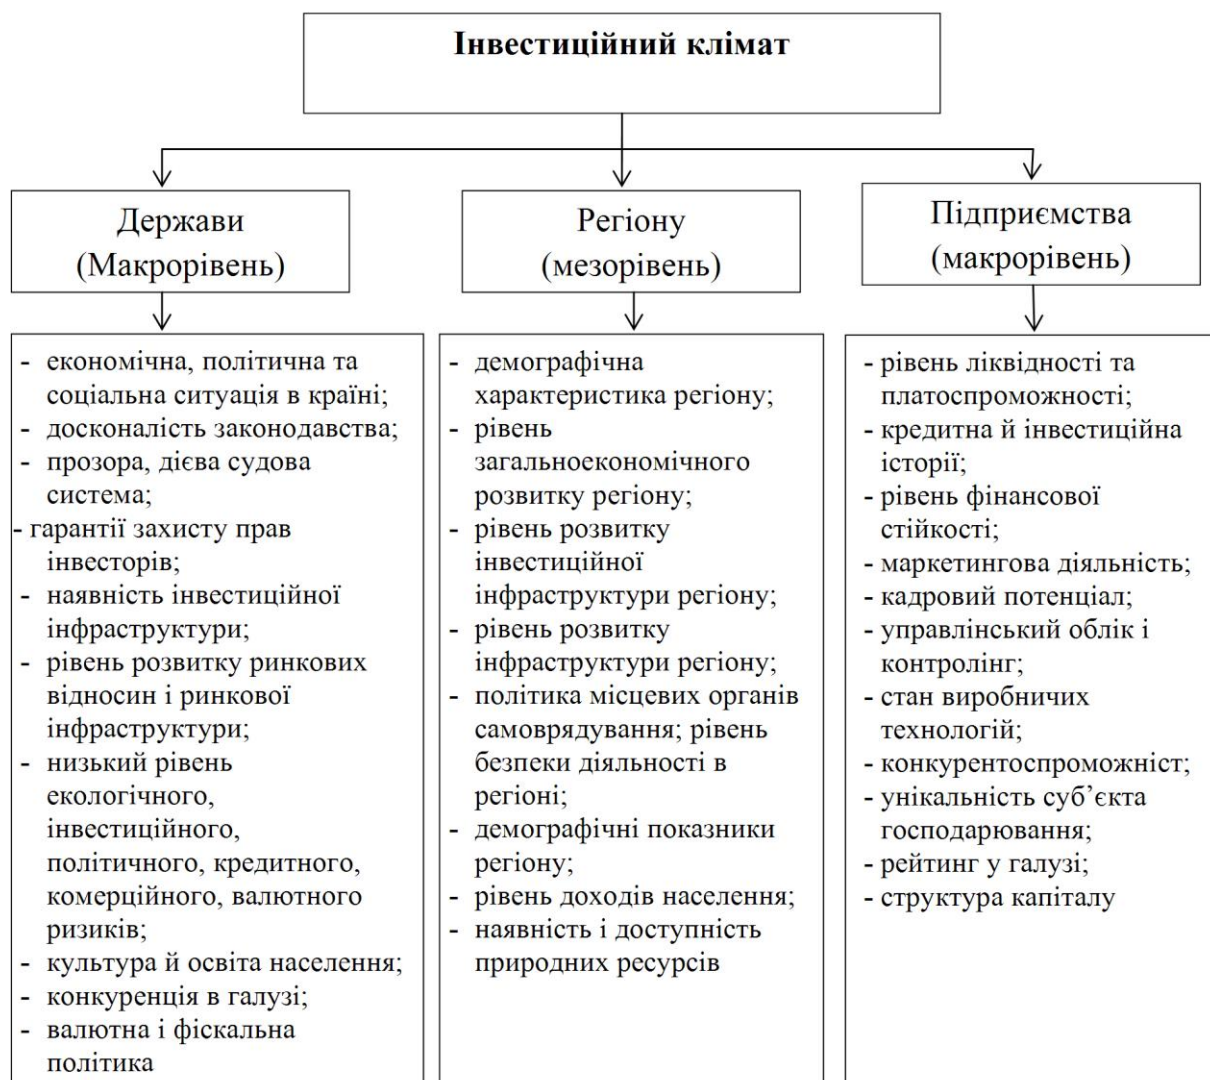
Інвестиційний клімат

Держави (Макрорівень)

- економічна, політична та соціальна ситуація в країні;
- досконалість законодавства;
- прозора, дієва судова система;
- гарантії захисту прав інвесторів;
- наявність інвестиційної інфраструктури;
- рівень розвитку ринкових відносин і ринкової інфраструктури;
- низький рівень екологічного, інвестиційного, політичного, кредитного, комерційного, валютного ризиків;
- культура й освіта населення;
- конкуренція в галузі;
- валютна і фіскальна політика

Регіону (мезорівень)

- демографічна характеристика регіону;
- рівень загальноекономічного розвитку регіону;
- рівень розвитку інвестиційної інфраструктури регіону;
- рівень розвитку інфраструктури регіону;
- політика місцевих органів самоврядування; рівень безпеки діяльності в регіоні;
- демографічні показники регіону;
- рівень доходів населення;
- наявність і доступність природних ресурсів

Підприємства (макрорівень)

- рівень ліквідності та платоспроможності;
- кредитна й інвестиційна історії;
- рівень фінансової стійкості;
- маркетингова діяльність;
- кадровий потенціал;
- управлінський облік і контролінг;
- стан виробничих технологій;
- конкурентоспроможніст;
- унікальність суб'єкта господарювання;
- рейтинг у галузі;
- структура капіталу